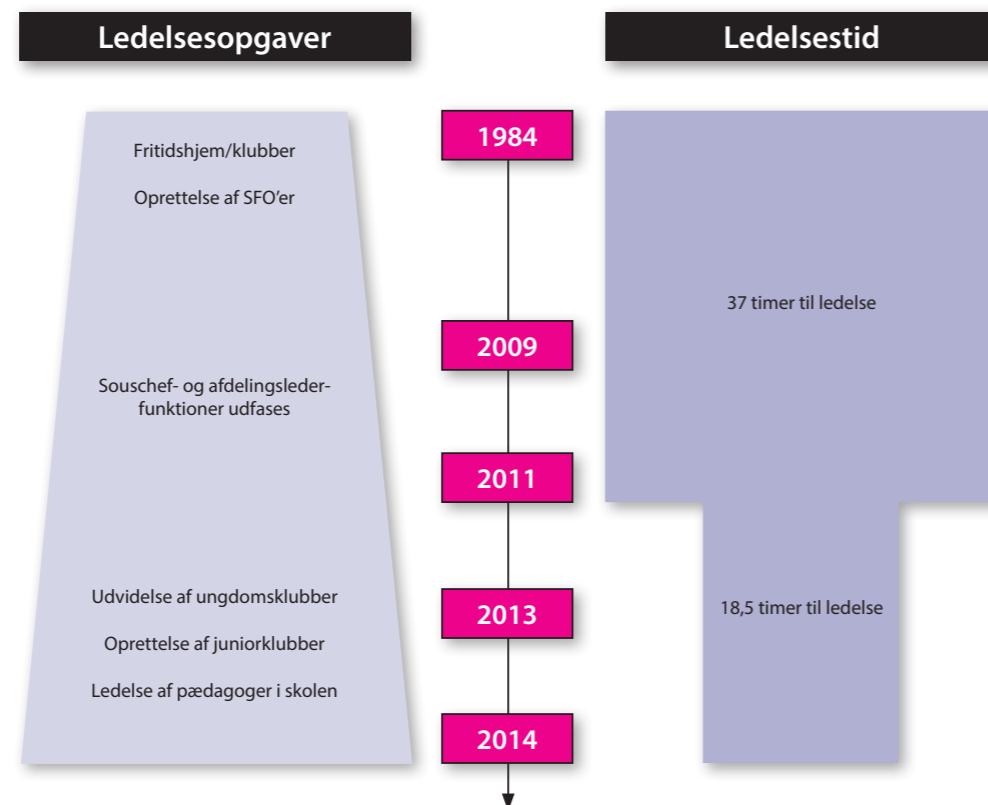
Ledelsesopgaver

Ledelsestid

1984

Fritidshjem/klubber

Oprettelse af SFO'er

37 timer til ledelse

2009

Souschef- og afdelingslederfunktioner udfases

2011

Udvidelse af ungdomsklubber

Oprettelse af juniorklubber

Ledelse af pædagoger i skolen

2013

18,5 timer til ledelse

2014